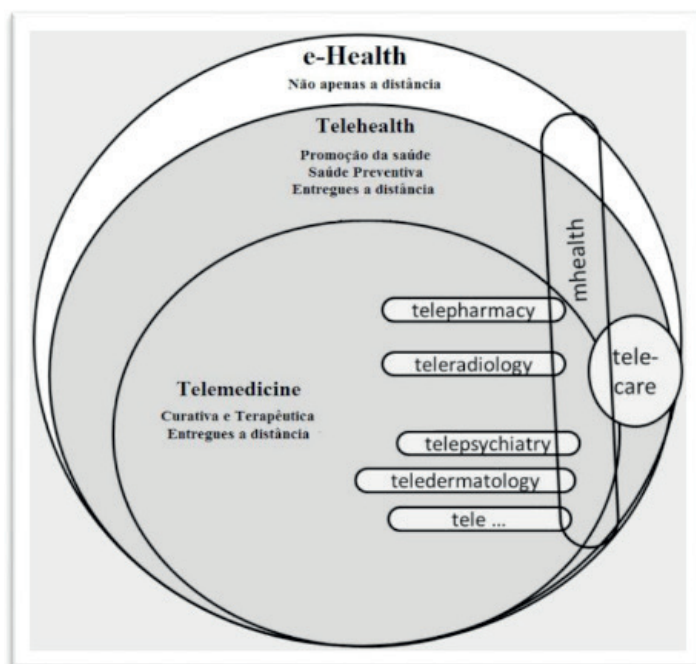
e-Health
Não apenas a distância

Telehealth
Promoção da saúde
Saúde Preventiva
Entregues a distância

mhealth

telepharmacy

teleradiology

tele-care

Telemedicine
Curativa e Terapêutica
Entregues a distância

telepsychiatry

teledermatology

tele ...